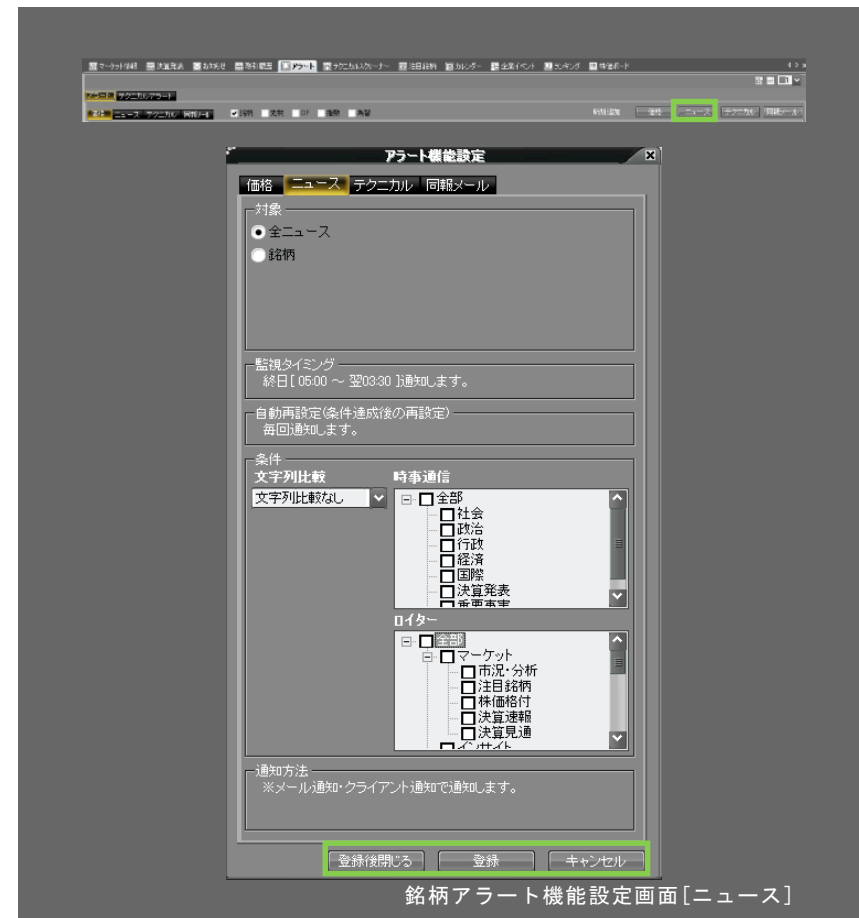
マーケット情報 決算発表 お知らせ 取引履歴 アラート テクニカルスクリーナー 注目銘柄 カレンダー 企業イベント ランキング 時価ボード

アラート テクニカルアラート

全件 ニュース テクニカル 同報メール 銘柄 実勢 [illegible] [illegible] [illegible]

新規追加 価格 ニュース テクニカル 同報メール

アラート機能設定

価格 ニュース テクニカル 同報メール

対象
全ニュース
銘柄

監視タイミング
終日[ 05:00 ～ 翌03:30 ]通知します。

自動再設定(条件達成後の再設定)
毎回通知します。

条件
文字列比較
文字列比較なし

時事通信
全部
社会
政治
行政
経済
国際
決算発表
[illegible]

ロイター
全部
マーケット
市況・分析
注目銘柄
株価格付
決算速報
決算見通
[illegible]

通知方法
※メール通知・クライアント通知で通知します。

登録後閉じる 登録 キャンセル

銘柄アラート機能設定画面[ニュース]